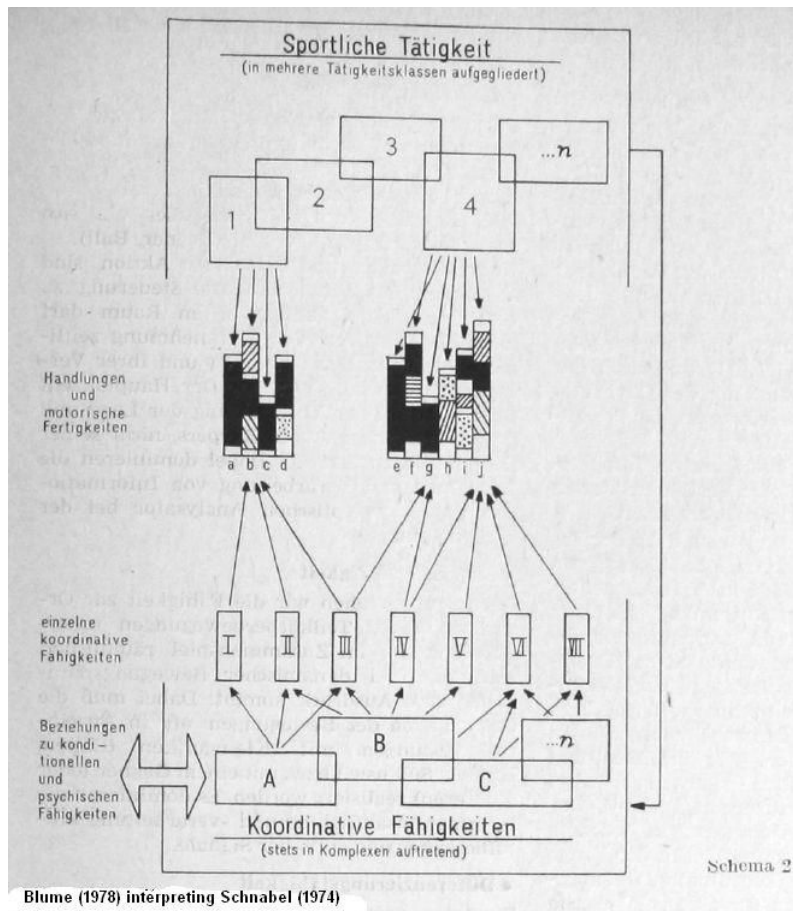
Sportliche Tätigkeit
(in mehrere Tätigkeitsklassen aufgegliedert)

3

...n

1

2

4

Handlungen und motorische Fertigkeiten

a b c d

e f g h i j

einzelne koordinative Fähigkeiten

I II III IV V VI VII

Beziehungen zu konditionellen und psychischen Fähigkeiten

B

...n

A

C

Koordinative Fähigkeiten
(stets in Komplexen auftretend)

Schema 2

Blume (1978) interpreting Schnabel (1974)